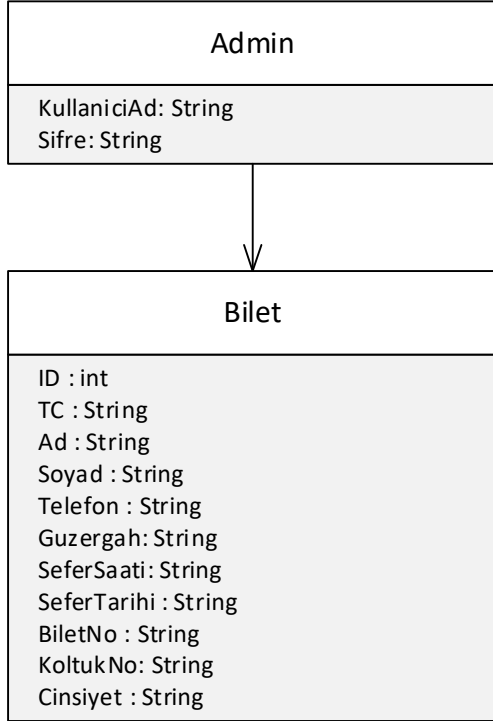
Admin

KullaniciAd: String
Sifre: String

Bilet

ID : int
TC : String
Ad : String
Soyad : String
Telefon : String
Guzergah: String
SeferSaati: String
SeferTarihi : String
BiletNo : String
KoltukNo: String
Cinsiyet : String